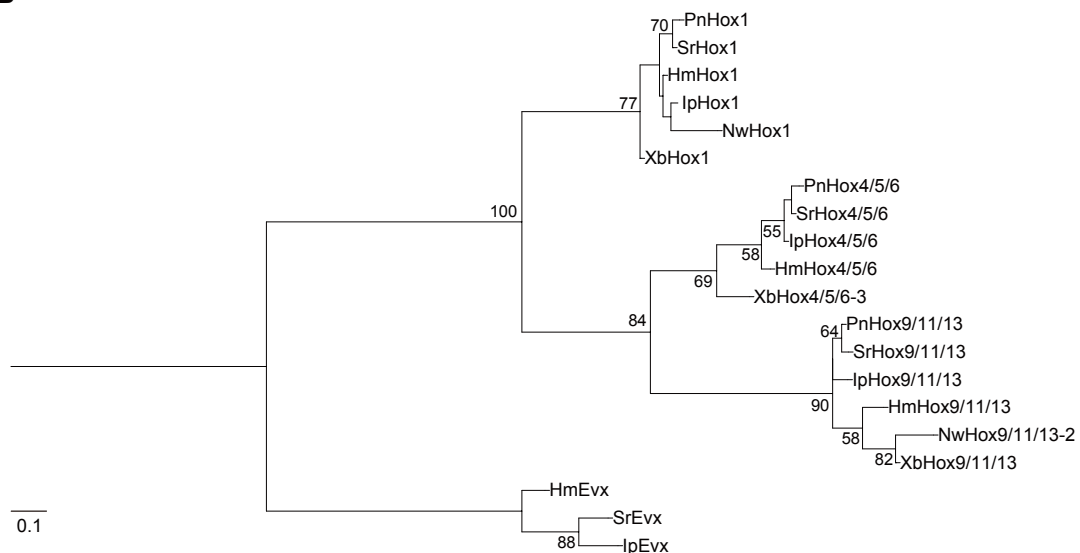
70 PnHox1
SrHox1
HmHox1
77
IpHox1
NwHox1
XbHox1
100
PnHox4/5/6
SrHox4/5/6
55 IpHox4/5/6
58
HmHox4/5/6
69
XbHox4/5/6-3
84
64 PnHox9/11/13
SrHox9/11/13
IpHox9/11/13
90
HmHox9/11/13
58
NwHox9/11/13-2
82 XbHox9/11/13
HmEvx
0.1
SrEvx
88 IpEvx